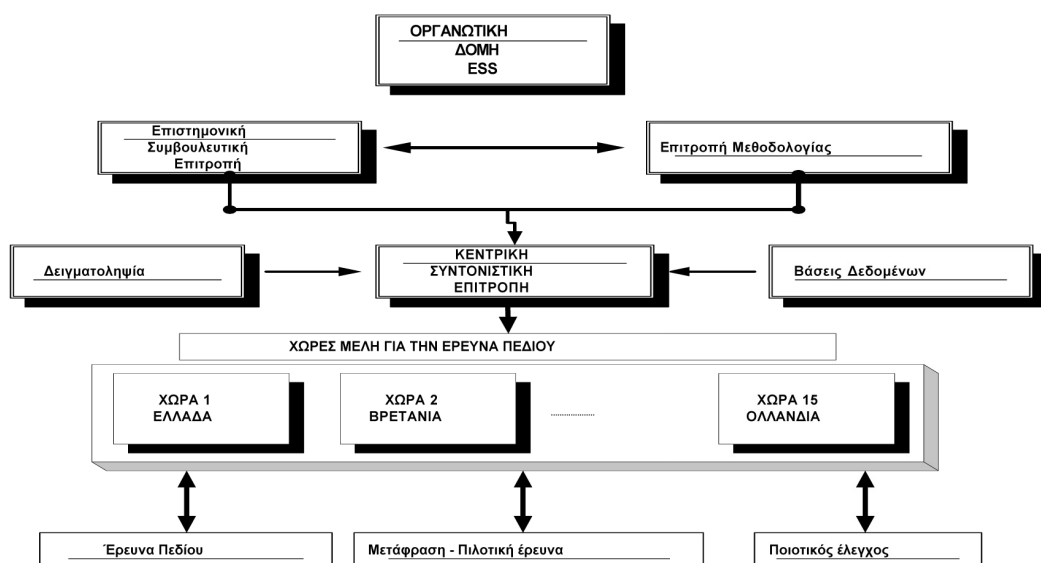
ΟΡΓΑΝΩΤΙΚΗ ΔΟΜΗ ESS

Επιστημονική Συμβουλευτική Επιτροπή

Επιτροπή Μεθοδολογίας

Δειγματοληψία

ΚΕΝΤΡΙΚΗ ΣΥΝΤΟΝΙΣΤΙΚΗ ΕΠΙΤΡΟΠΗ

Βάσεις Δεδομένων

ΧΩΡΕΣ ΜΕΛΗ ΓΙΑ ΤΗΝ ΕΡΕΥΝΑ ΠΕΔΙΟΥ

ΧΩΡΑ 1 ΕΛΛΑΔΑ

ΧΩΡΑ 2 ΒΡΕΤΑΝΙΑ

ΧΩΡΑ 15 ΟΛΛΑΝΔΙΑ

Έρευνα Πεδίου

Μετάφραση - Πιλοτική έρευνα

Ποιοτικός έλεγχος